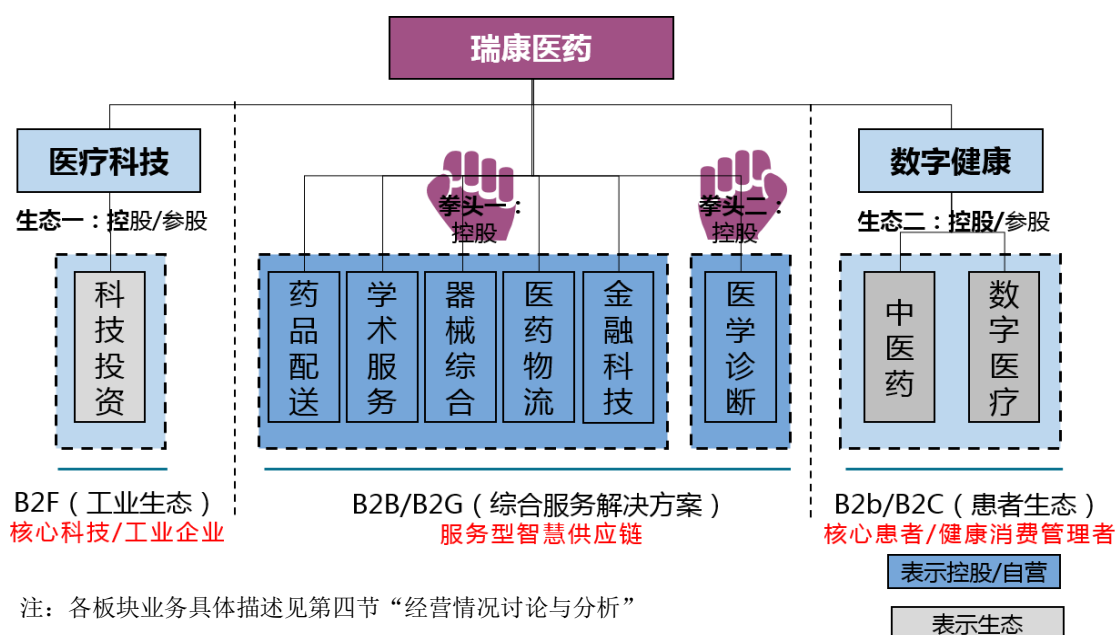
瑞康医药

医疗科技

生态一：控股/参股

科技投资

B2F（工业生态）
核心科技/工业企业

拳头一：控股

拳头二：控股

药品配送

学术服务

器械综合

医药物流

金融科技

医学诊断

B2B/B2G（综合服务解决方案）
服务型智慧供应链

数字健康

生态二：控股/参股

中医药

数字医疗

B2b/B2C（患者生态）
核心患者/健康消费管理者

表示控股/自营

表示生态

注：各板块业务具体描述见第四节“经营情况讨论与分析”